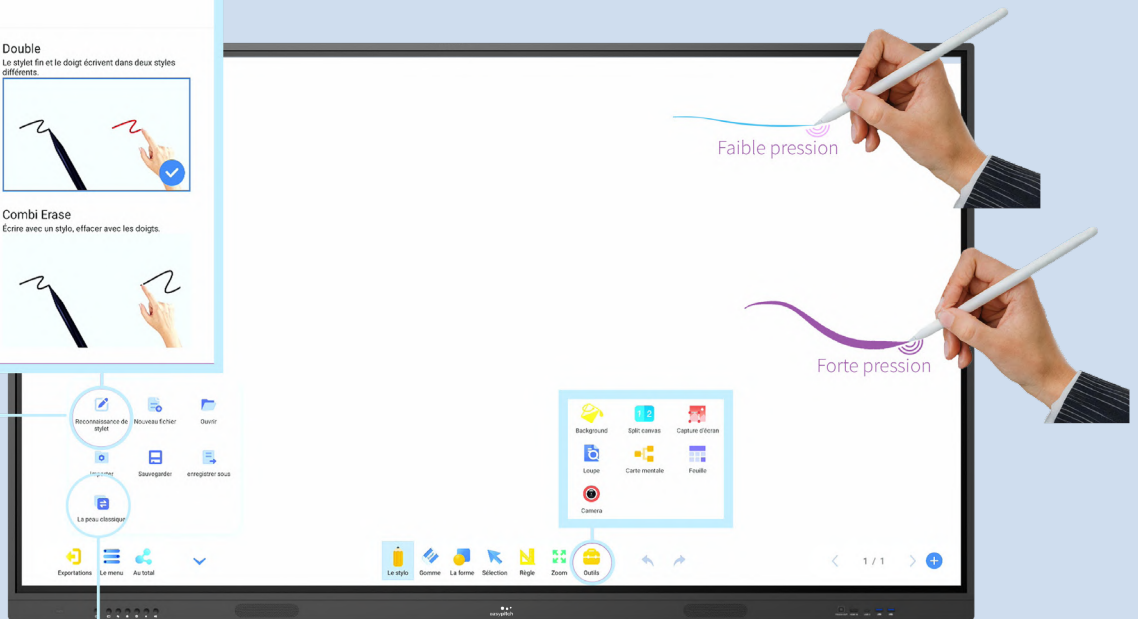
Double
Le stylet fin et le doigt écrivent dans deux styles différents.

Combi Erase
Écrire avec un stylo, effacer avec les doigts.

Faible pression

Forte pression

Reconnaissance de stylet
Nouveau fichier
Ouvrir
Importer
Sauvegarder
enregistrer sous
La peau classique

Exportations
Le menu
Au total

Background
Split canvas
Capture d'écran
Loupe
Carte mentale
Feuille
Camera

Le stylo
Gomme
La forme
Sélection
Règle
Zoom
Outils

1 / 1